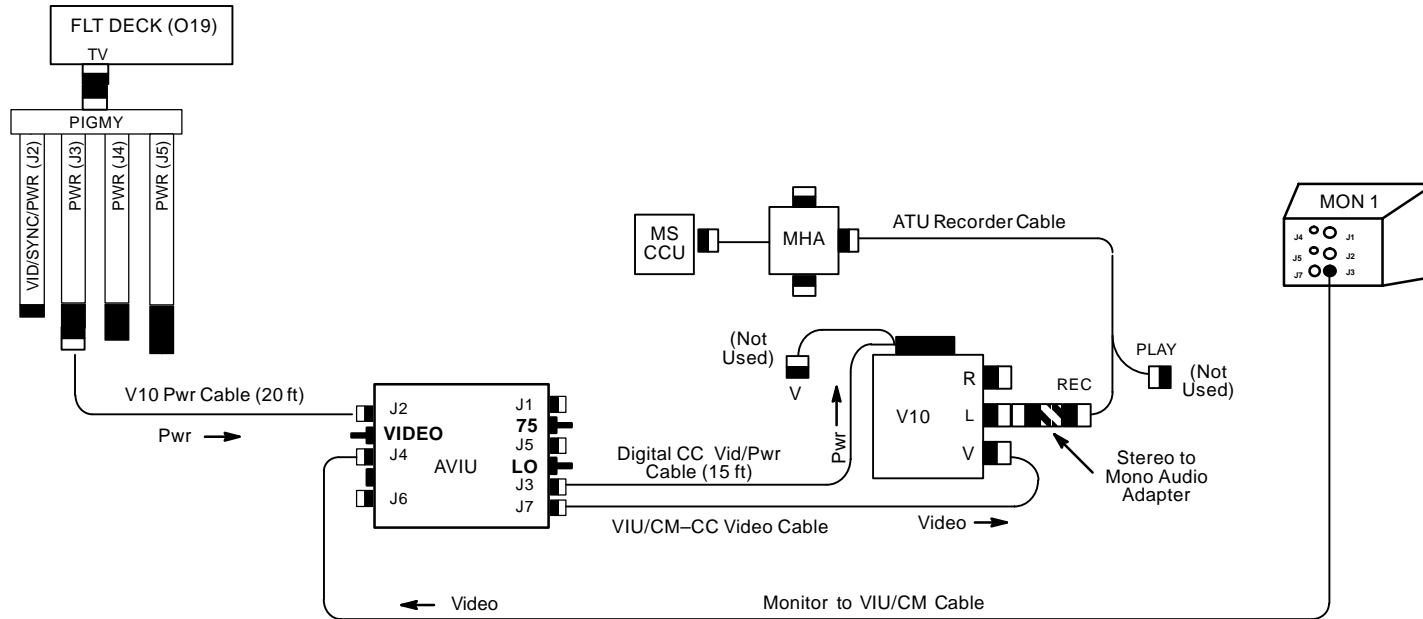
FLT DECK (O19)
TV
PIGMY
VID/SYNC/PWR (J2)
PWR (J3)
PWR (J4)
PWR (J5)
MS CCU
MHA
ATU Recorder Cable
MON 1
J4
J1
J5
J2
J7
J3
(Not Used)
V
PLAY
(Not Used)
R
REC
V10
L
V
Pwr
V10 Pwr Cable (20 ft)
Pwr
J2
VIDEO
J4
AVIU
J6
J1
75
J5
LO
J3
J7
Digital CC Vid/Pwr Cable (15 ft)
VIU/CM–CC Video Cable
Video
Stereo to Mono Audio Adapter
Video
Monitor to VIU/CM Cable